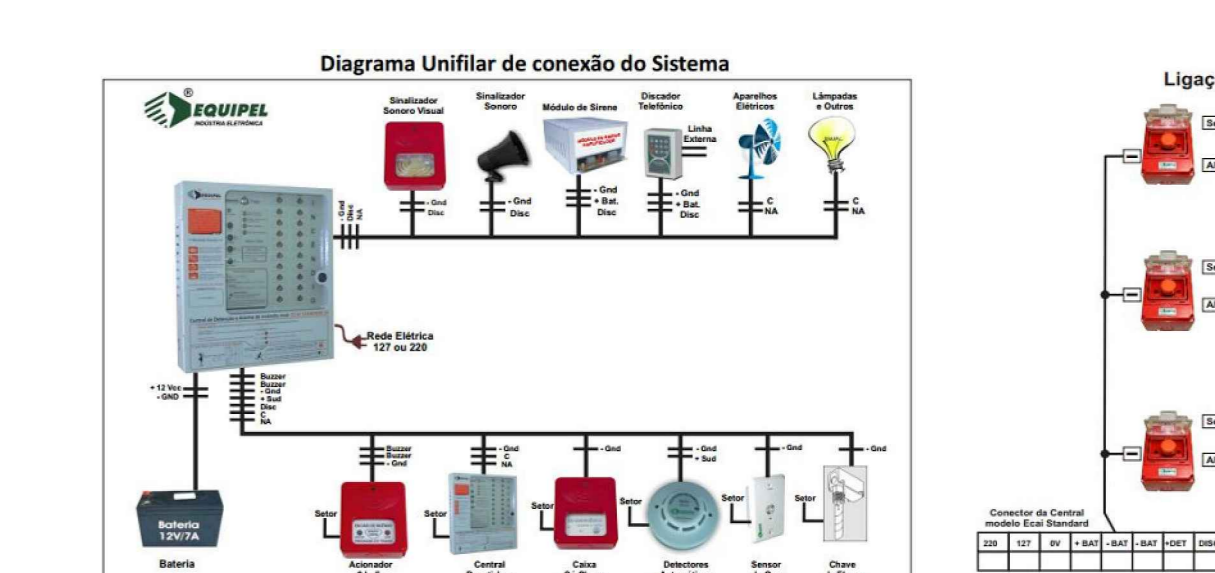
Diagrama Unifilar de conexão do Sistema

EQUIPEL
INDÚSTRIA ELETRÔNICA

Sinalizador Sonoro Visual
Sinalizador Sonoro
Módulo de Sirene
Discador Telefônico
Aparelhos Elétricos
Lâmpadas e Outros

- Gnd
Disc
NA

- Gnd
Disc

- Gnd
Disc

- Gnd
+ Bat.
Disc

Linha Externa

- Gnd
+ Bat.
Disc

C
NA

C
NA

Rede Elétrica
127 ou 220

+ 12 Vcc
- GND

Buzzer
Buzzer
- Gnd
+ Sud
Disc
C
NA

Buzzer
Buzzer
- Gnd

- Gnd
C
NA

- Gnd

- Gnd
+ Sud

- Gnd

- Gnd

Setor
Setor
Setor
Setor
Setor
Setor

Bateria
12V/7A

Bateria
Acionador
Central
Caixa
Detectores
Sensor
Chave

Ligaç

Se
Al
Se
Al
Se
Al

Conector da Central
modelo Ecai Standard

| 220 | 127 | 0V | + BAT | - BAT | - BAT | +DET | DISC |
|---|---|---|---|---|---|---|---|